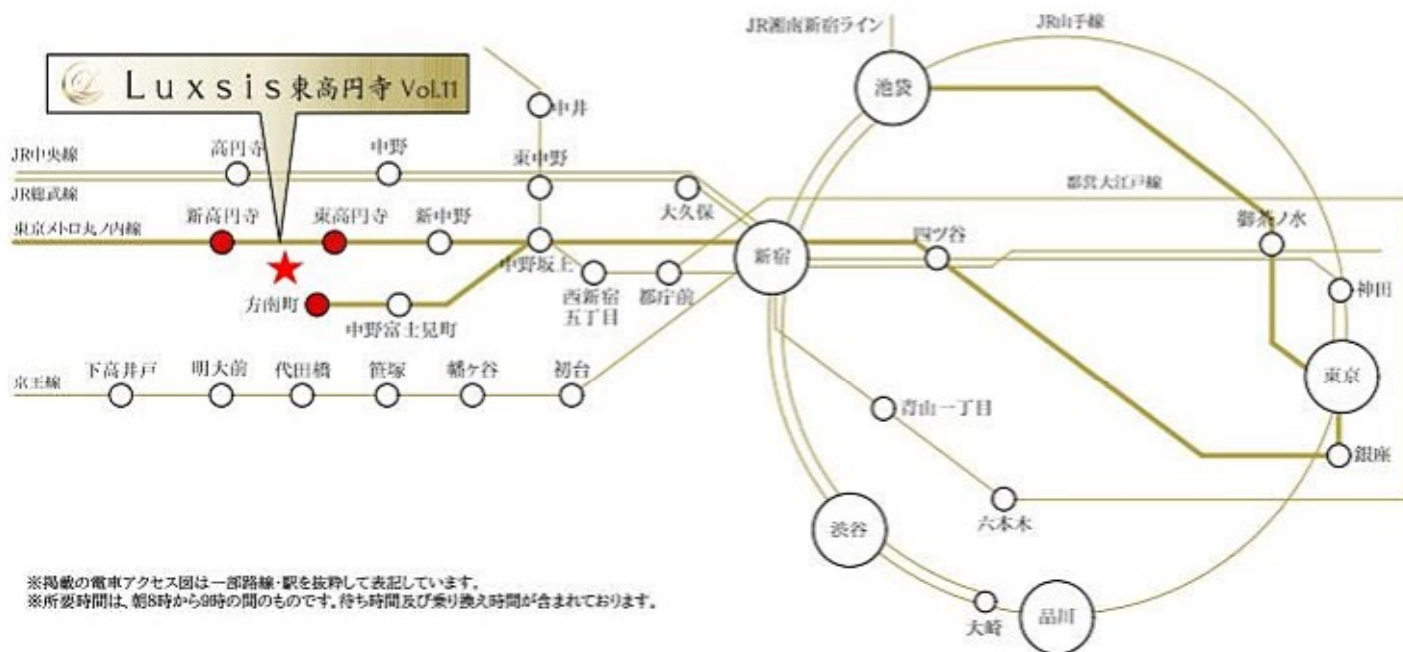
Luxsis東高円寺 Vol.11

JR湘南新宿ライン
JR山手線
池袋
中井
JR中央線
高円寺
中野
東中野
JR総武線
大久保
都営大江戸線
東京メトロ丸ノ内線
新高円寺
東高円寺
新中野
新宿
四ツ谷
御茶ノ水
中野坂上
方南町
西新宿五丁目
都庁前
神田
中野富士見町
東京
京王線
下高井戸
明大前
代田橋
笹塚
幡ヶ谷
初台
青山一丁目
銀座
六本木
渋谷
大崎
品川

※掲載の電車アクセス図は一部路線・駅を抜粋して表記しています。
※所要時間は、朝8時から9時の間のものです。待ち時間及び乗り換え時間が含まれております。